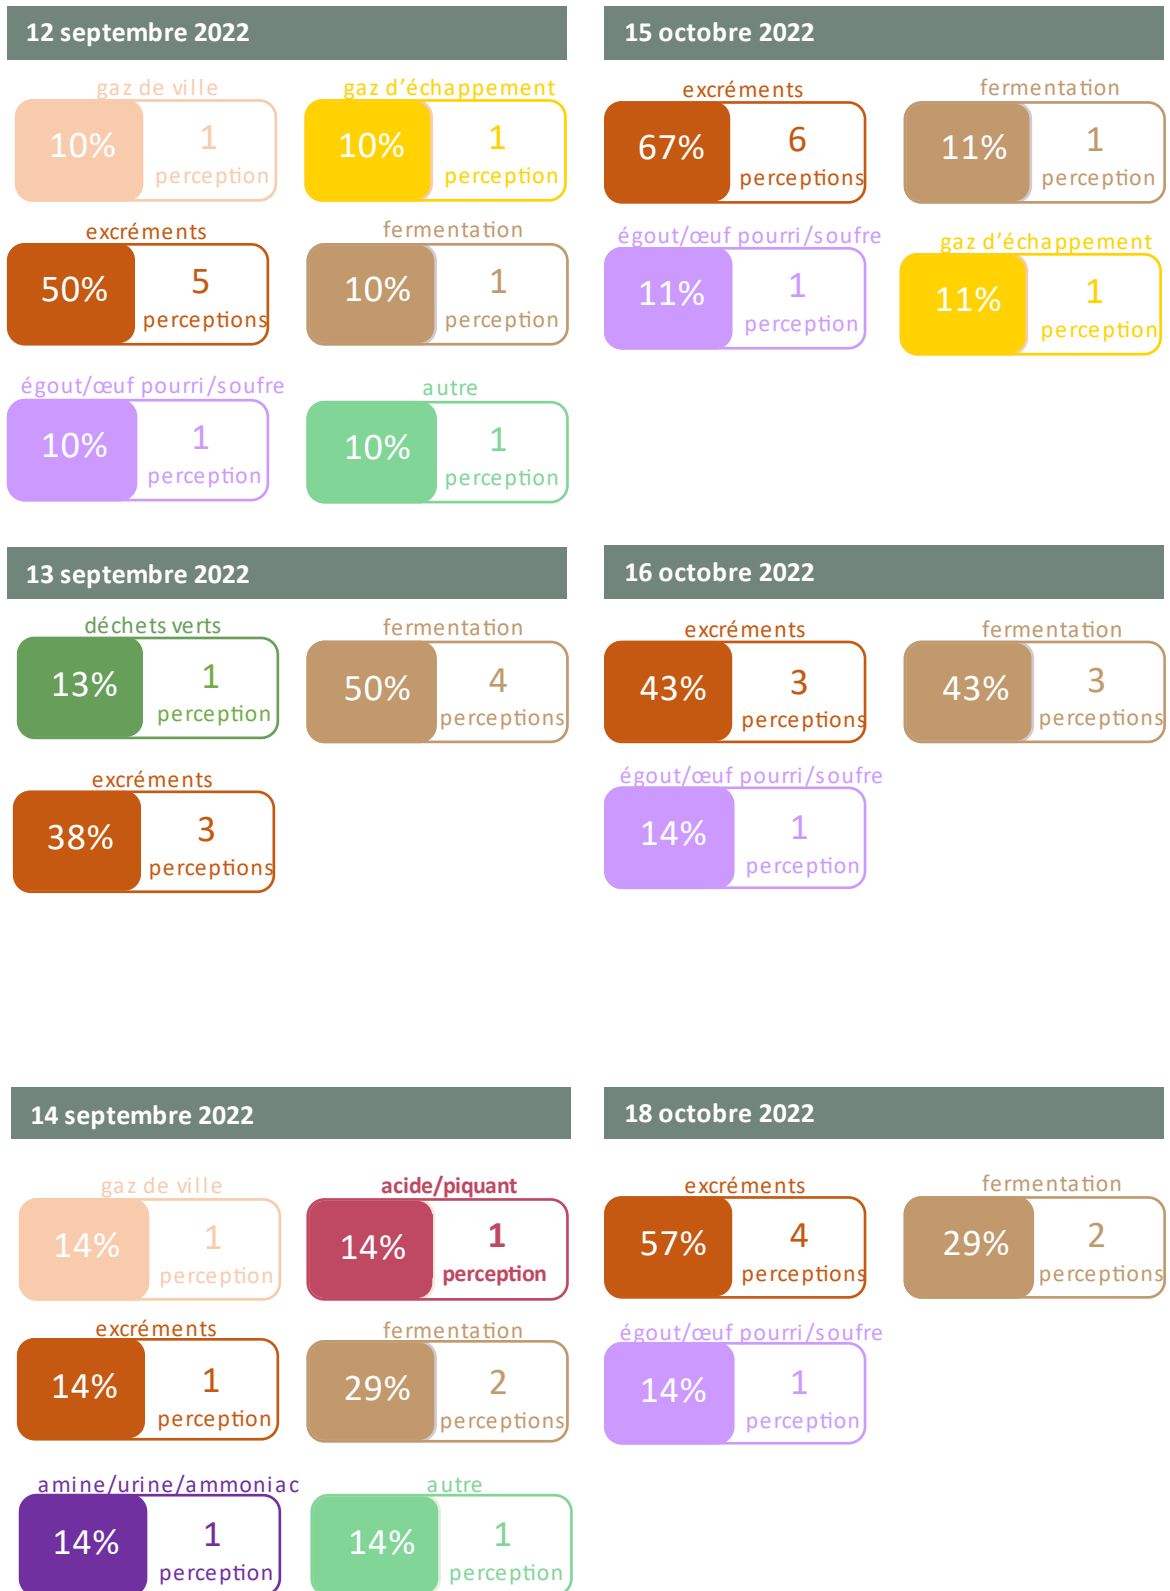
12 septembre 2022

gaz de ville
10% 1 perception

gaz d'échappement
10% 1 perception

excréments
50% 5 perceptions

fermentation
10% 1 perception

égout/œuf pourri/soufre
10% 1 perception

autre
10% 1 perception

15 octobre 2022

excréments
67% 6 perceptions

fermentation
11% 1 perception

égout/œuf pourri/soufre
11% 1 perception

gaz d'échappement
11% 1 perception

13 septembre 2022

déchets verts
13% 1 perception

fermentation
50% 4 perceptions

excréments
38% 3 perceptions

16 octobre 2022

excréments
43% 3 perceptions

fermentation
43% 3 perceptions

égout/œuf pourri/soufre
14% 1 perception

14 septembre 2022

gaz de ville
14% 1 perception

acide/piquant
14% 1 perception

excréments
14% 1 perception

fermentation
29% 2 perceptions

amine/urine/ammoniac
14% 1 perception

autre
14% 1 perception

18 octobre 2022

excréments
57% 4 perceptions

fermentation
29% 2 perceptions

égout/œuf pourri/soufre
14% 1 perception